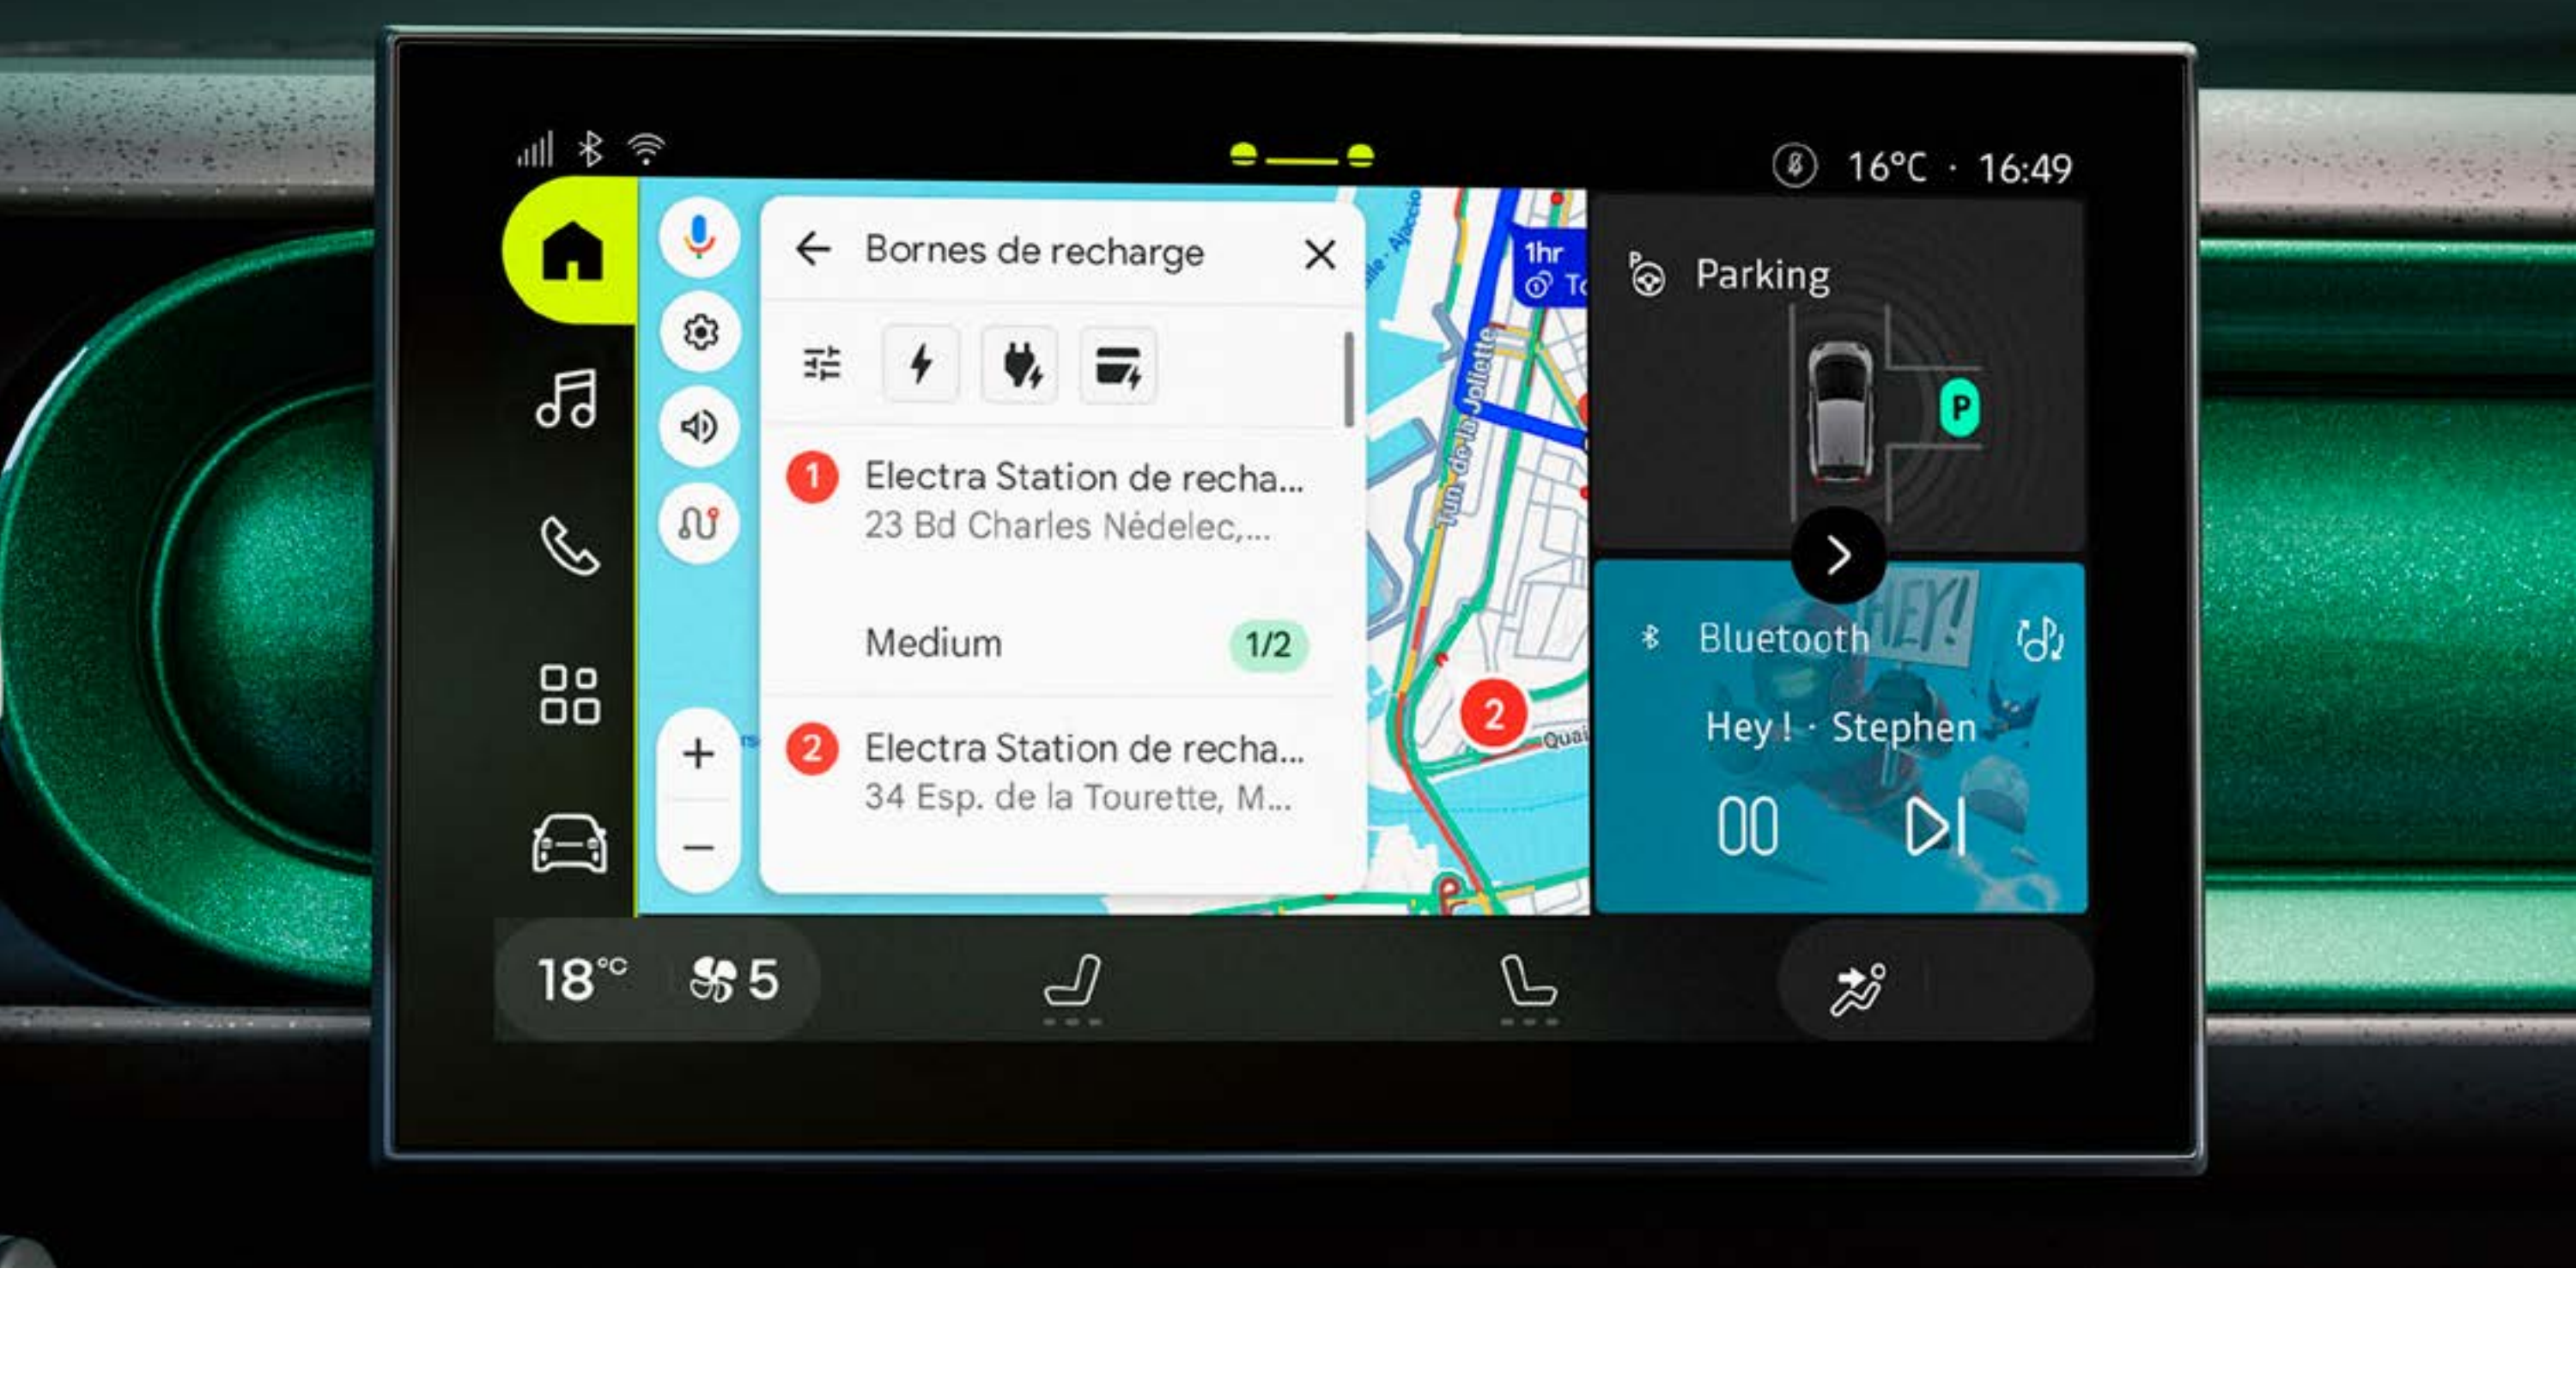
16°C · 16:49

Bornes de recharge

1 Electra Station de recha...
23 Bd Charles Nédelec,...

Medium 1/2

2 Electra Station de recha...
34 Esp. de la Tourette, M...

1hr

Tun. de la Joliette

Quai

2

Parking

P

Bluetooth

Hey ! · Stephen

18°C 5